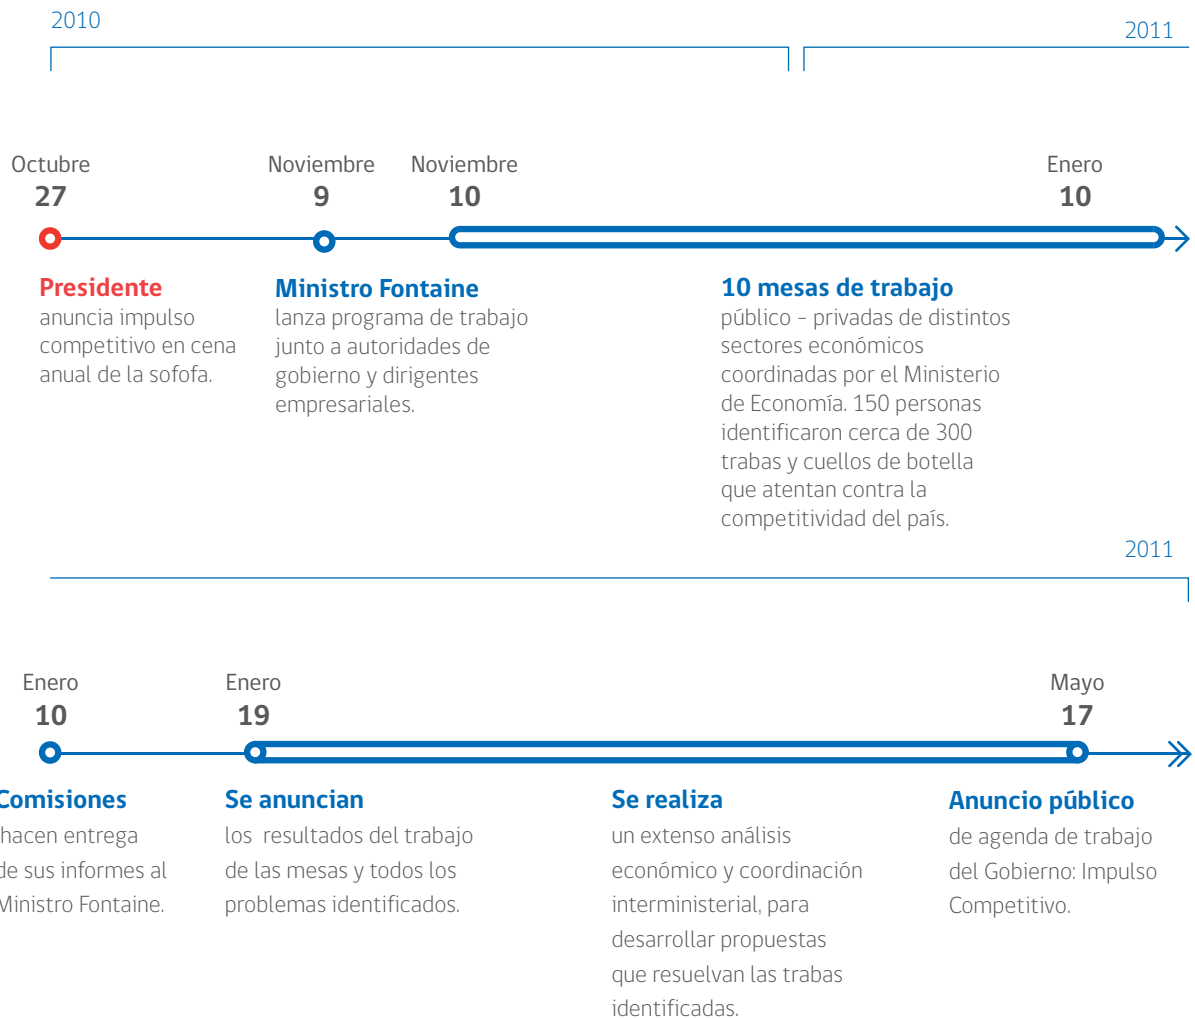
2010

2011

Octubre
27

Noviembre
9

Noviembre
10

Enero
10

Presidente
anuncia impulso competitivo en cena anual de la sofofa.

Ministro Fontaine
lanza programa de trabajo junto a autoridades de gobierno y dirigentes empresariales.

10 mesas de trabajo
público - privadas de distintos sectores económicos coordinadas por el Ministerio de Economía. 150 personas identificaron cerca de 300 trabas y cuellos de botella que atentan contra la competitividad del país.

2011

Enero
10

Enero
19

Mayo
17

Comisiones
hacen entrega de sus informes al Ministro Fontaine.

Se anuncian
los resultados del trabajo de las mesas y todos los problemas identificados.

Se realiza
un extenso análisis económico y coordinación interministerial, para desarrollar propuestas que resuelvan las trabas identificadas.

Anuncio público
de agenda de trabajo del Gobierno: Impulso Competitivo.